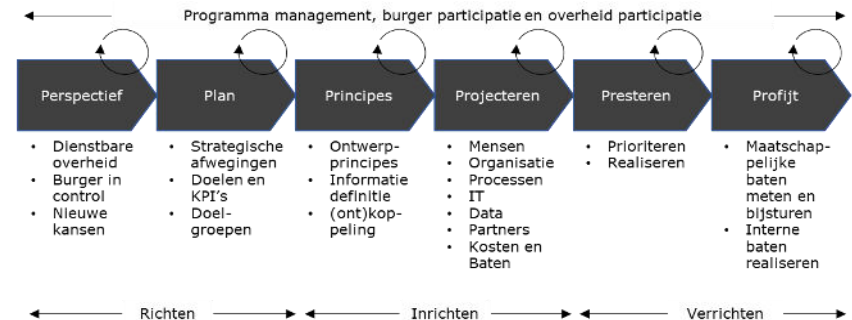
Programma management, burger participatie en overheid participatie

Perspectief

Plan

Principes

Projecteren

Presteren

Profijt

- Dienstbare overheid
- Burger in control
- Nieuwe kansen

- Strategische afwegingen
- Doelen en KPI's
- Doelgroepen

- Ontwerpprincipes
- Informatie definitie
- (ont)koppeling

- Mensen
- Organisatie
- Processen
- IT
- Data
- Partners
- Kosten en Baten

- Prioriteren
- Realiseren

- Maatschappelijke baten meten en bijsturen
- Interne baten realiseren

Richten

Inrichten

Verrichten